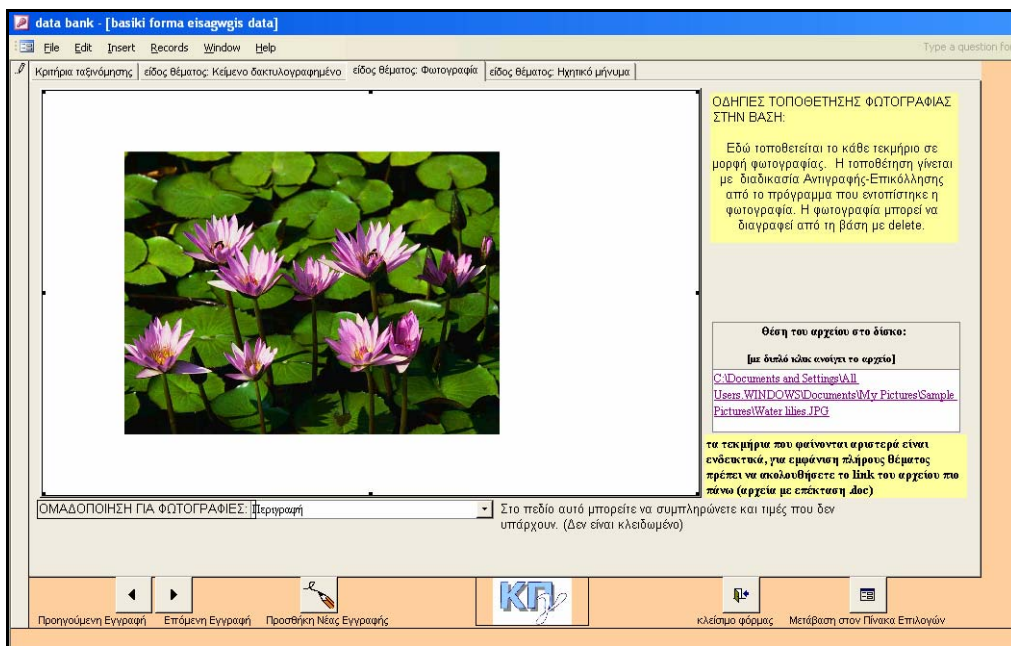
data bank - [basiki forma eisagwgis data]

File Edit Insert Records Window Help

Type a question fo

Κριτήρια ταξινόμησης | είδος θέματος: Κείμενο δακτυλογραφημένο | είδος θέματος: Φωτογραφία | είδος θέματος: Ηχητικό μήνυμα

ΟΔΗΓΙΕΣ ΤΟΠΟΘΕΤΗΣΗΣ ΦΩΤΟΓΡΑΦΙΑΣ ΣΤΗΝ ΒΑΣΗ:

Εδώ τοποθετείται το κάθε τεκμήριο σε μορφή φωτογραφίας. Η τοποθέτηση γίνεται με διαδικασία Αντιγραφής-Επικόλλησης από το πρόγραμμα που εντοπίστηκε η φωτογραφία. Η φωτογραφία μπορεί να διαγραφεί από τη βάση με delete.

Θέση του αρχείου στο δίσκο:

[με διπλό κλικ ανοίγει το αρχείο]

C:\Documents and Settings\All Users.WINDOWS\Documents\My Pictures\Sample Pictures\Water lilies.JPG

τα τεκμήρια που φαίνονται αριστερά είναι ενδεικτικά, για εμφάνιση πλήρους θέματος πρέπει να ακολουθήσετε το link του αρχείου πιο πάνω (αρχεία με επέκταση .doc)

ΟΜΑΔΟΠΟΙΗΣΗ ΓΙΑ ΦΩΤΟΓΡΑΦΙΕΣ: Περιγραφή

Στο πεδίο αυτό μπορείτε να συμπληρώνετε και τιμές που δεν υπάρχουν. (Δεν είναι κλειδωμένο)

Προηγούμενη Εγγραφή    Επόμενη Εγγραφή    Προσθήκη Νέας Εγγραφής

ΚΠ

κλείσιμο φόρμας    Μετάβαση στον Πίνακα Επιλογών